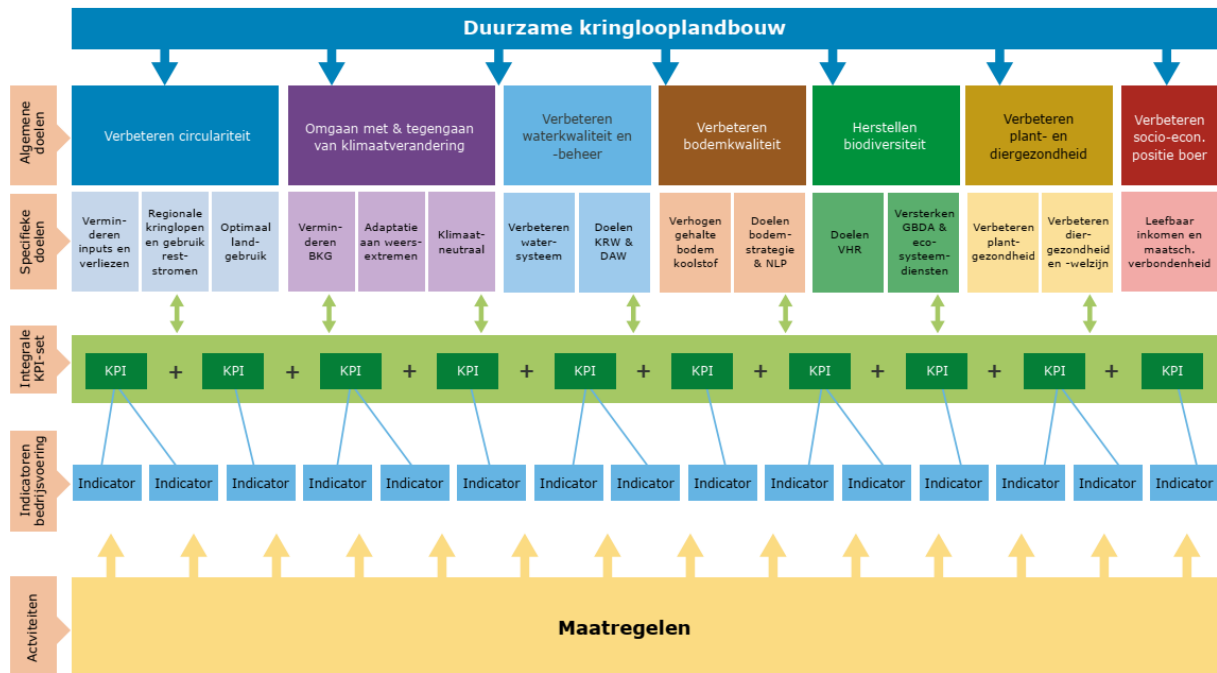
Duurzame kringlooplandbouw

Algemene doelen

Verbeteren circulariteit

Omgaan met & tegengaan van klimaatverandering

Verbeteren waterkwaliteit en -beheer

Verbeteren bodemkwaliteit

Herstellen biodiversiteit

Verbeteren plant- en diergezondheid

Verbeteren socio-econ. positie boer

Specifieke doelen

Verminderen inputs en verliezen

Regionale kringlopen en gebruik reststromen

Optimaal landgebruik

Verminderen BKG

Adaptatie aan weersextremen

Klimaatneutraal

Verbeteren watersysteem

Doelen KRW & DAW

Verhogen gehalte bodem koolstof

Doelen bodemstrategie & NLP

Doelen VHR

Versterken GBDA & ecosysteemdiensten

Verbeteren plantgezondheid

Verbeteren diergezondheid en -welzijn

Leefbaar inkomen en maatsch. verbondenheid

Integrale KPI-set

KPI + KPI + KPI + KPI + KPI + KPI + KPI + KPI + KPI + KPI

Indicatoren bedrijfsvoering

Indicator Indicator Indicator Indicator Indicator Indicator Indicator Indicator Indicator Indicator Indicator Indicator Indicator Indicator Indicator Indicator

Activiteiten

Maatregelen